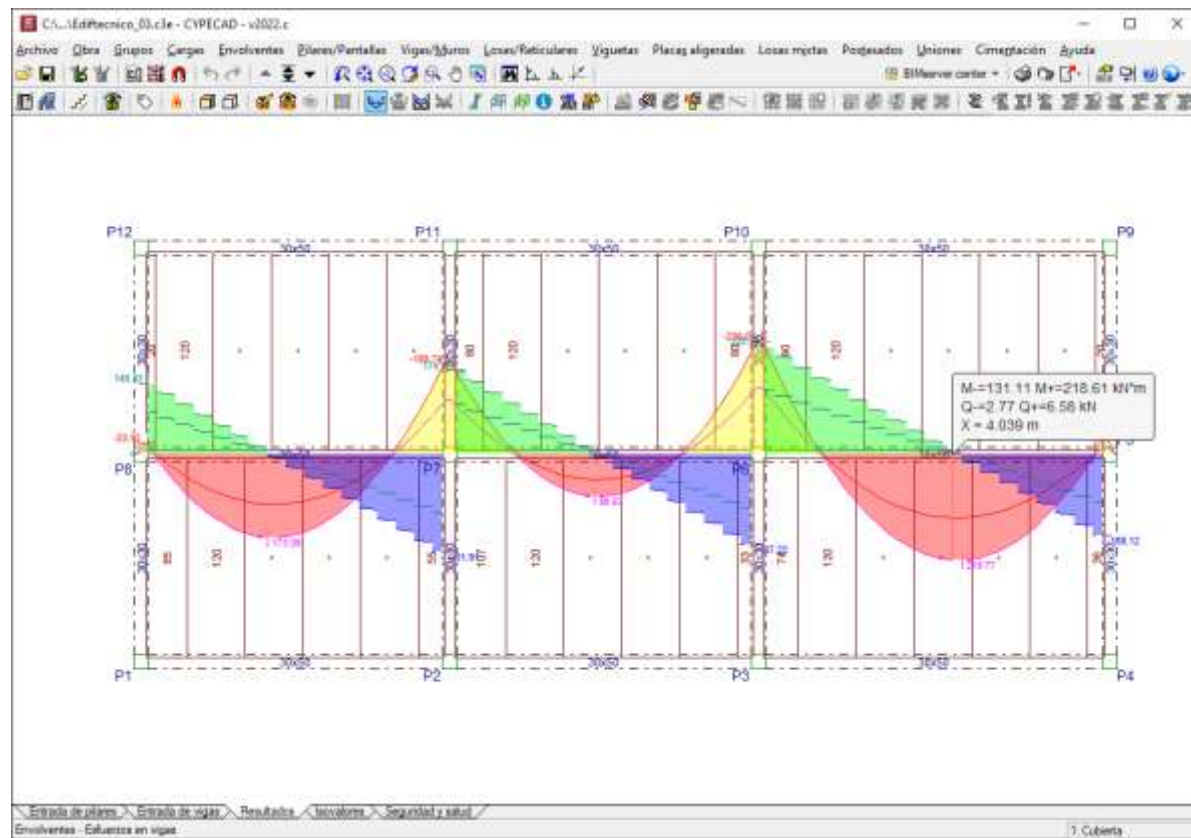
C:\...\Edifitecnico_03.c3e - CYPECAD - v2022.c

Archivo Obra Grupos Cargas Envolventes Pilares/Pantallas Vigas/Muros Losas/Reticulares Viguetas Placas aligeradas Losas mixtas Postesados Uniones Cimentación Ayuda

BIMserver.center

P12 P11 P10 P9

30x50 30x50 30x50

120 120 120

P8 P7 P6

M=131.11 M+=218.61 kN*m
Q=2.77 Q+=6.58 kN
X = 4.039 m

120 120 120

P1 P2 P3 P4

30x50 30x50 30x50

Entrada de pilares Entrada de vigas Resultados Isovalores Seguridad y salud

Envolventes - Esfuerzos en vigas

1 Cubierta